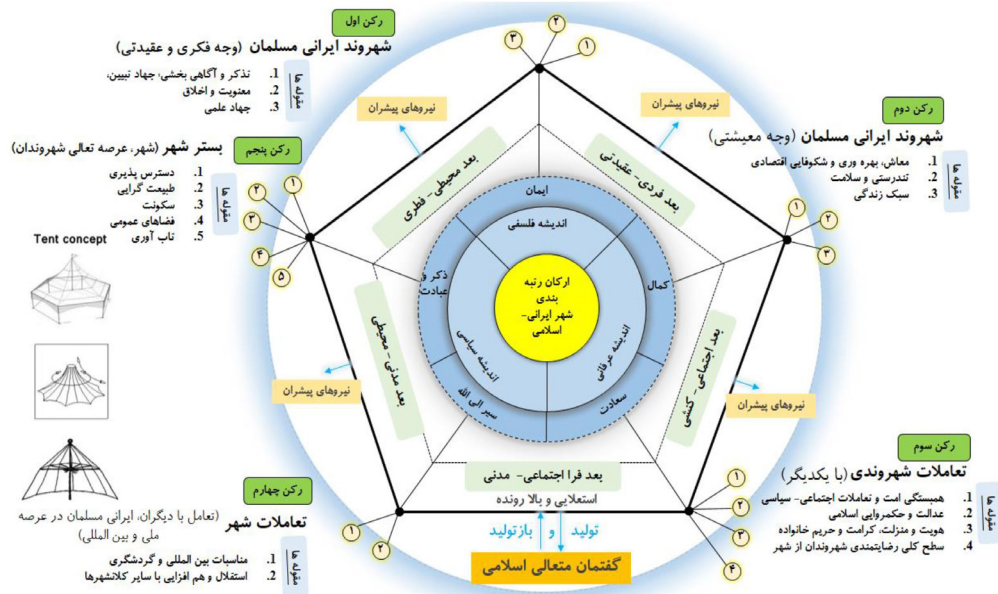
رکن اول
شهروند ایرانی مسلمان (وجه فکری و عقیدتی)
مقوله ها
1. تذکر و آگاهی بخشی، جهاد تبیین،
2. معنویت و اخلاق
3. جهاد علمی

رکن دوم
شهروند ایرانی مسلمان (وجه معیشتی)
مقوله ها
1. معاش، بهره وری و شکوفایی اقتصادی
2. تندرستی و سلامت
3. سبک زندگی

رکن پنجم
بستر شهر (شهر، عرصه تعالی شهروندان)
مقوله ها
1. دسترس پذیری
2. طبیعت گرایی
3. سکونت
4. فضاهای عمومی
5. تاب آوری
Tent concept

رکن سوم
تعاملات شهروندی (با یکدیگر)
مقوله ها
1. همبستگی امت و تعاملات اجتماعی- سیاسی
2. عدالت و حکمروایی اسلامی
3. هویت و منزلت، کرامت و حریم خانواده
4. سطح کلی رضایتمندی شهروندان از شهر

رکن چهارم
تعاملات شهر (تعامل با دیگران، ایرانی مسلمان در عرصه ملی و بین المللی)
مقوله ها
1. مناسبات بین المللی و گردشگری
2. استقلال و هم افزایی با سایر کلانشهرها

نیروهای پیشران
نیروهای پیشران
نیروهای پیشران
نیروهای پیشران

بعد محیطی- فطری
بعد فردی- عقیدتی
بعد اجتماعی- کنشی
بعد مدنی- محیطی
بعد فرا اجتماعی- مدنی

ایمان
اندیشه فلسفی
کمال
اندیشه عرفانی
سعادت
سیر الی الله
اندیشه سیاسی
ذکر و عبادت

ارکان رتبه بندی شهر ایرانی- اسلامی

استعلایی و بالا رونده
بازتولید و تولید
گفتمان متعالی اسلامی

1 3
1 2 3
1 2 3 4 5
1 2 3 4
1 2